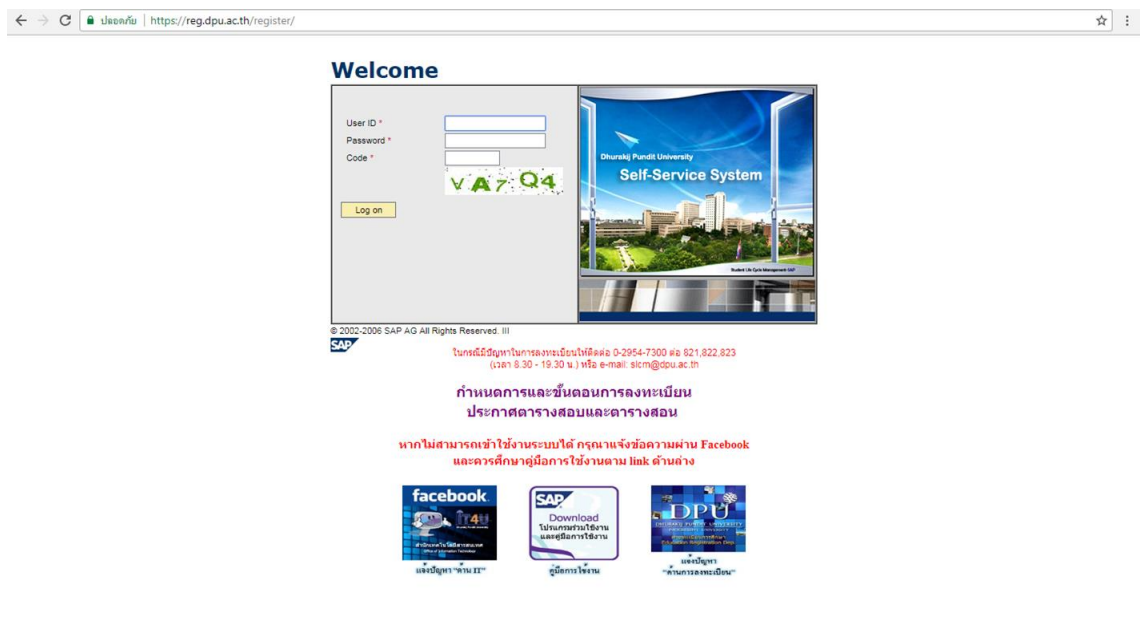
ปลอดภัย | https://reg.dpu.ac.th/register/

Welcome

User ID *
Password *
Code *
VA7Q4

Log on

Dhurakij Pundit University
Self-Service System

Student Life Cycle Management SAP

© 2002-2006 SAP AG All Rights Reserved. III

SAP

ในกรณีมีปัญหาในการลงทะเบียนให้ติดต่อ 0-2954-7300 ต่อ 821,822,823
(เวลา 8.30 - 19.30 น.) หรือ e-mail: slcm@dpu.ac.th

กำหนดการและขั้นตอนการลงทะเบียน
ประกาศตารางสอบและตารางสอน

หากไม่สามารถเข้าใช้งานระบบได้ กรุณาแจ้งข้อความผ่าน Facebook
และควรศึกษาคู่มือการใช้งานตาม link ด้านล่าง

facebook
IT4U
สำนักเทคโนโลยีสารสนเทศ
Office of Information Technology
แจ้งปัญหา "ด้าน IT"

SAP
Download
โปรแกรมร่วมใช้งาน
และคู่มือการใช้งาน
คู่มือการใช้งาน

DPU
DHURAKIJ PUNDIT UNIVERSITY
Education Registration Dep
แจ้งปัญหา
"ด้านการลงทะเบียน"